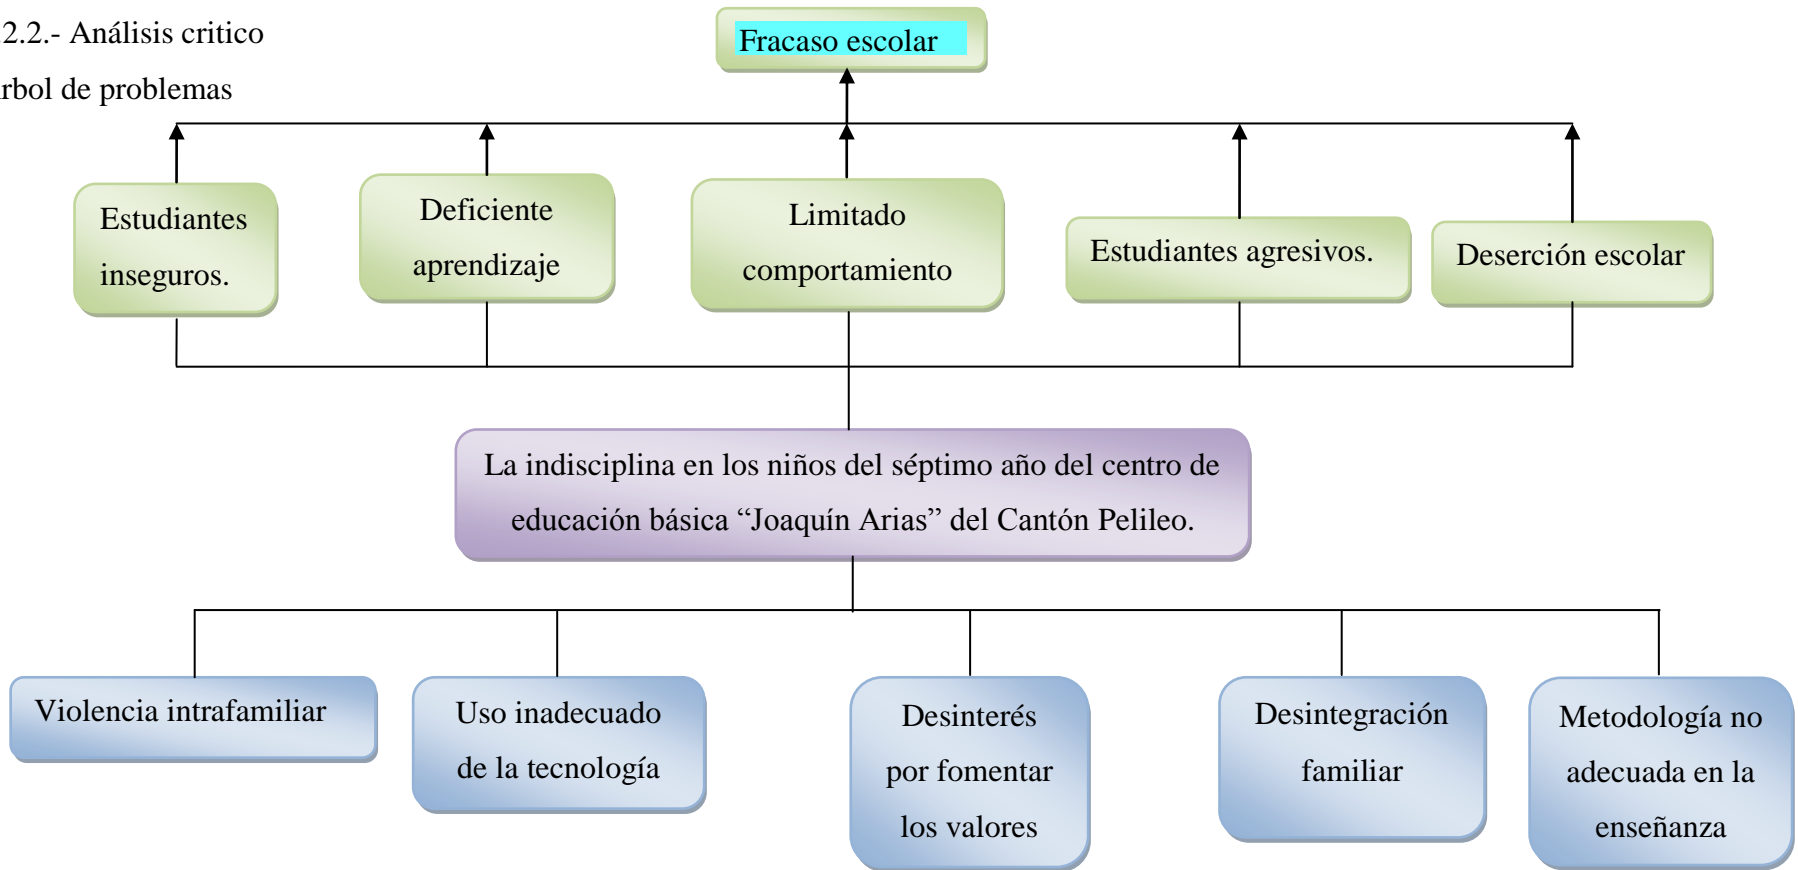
2.2.- Análisis critico

rbol de problemas

Fracaso escolar

Estudiantes inseguros.

Deficiente aprendizaje

Limitado comportamiento

Estudiantes agresivos.

Deserción escolar

La indisciplina en los niños del séptimo año del centro de educación básica “Joaquín Arias” del Cantón Pelileo.

Violencia intrafamiliar

Uso inadecuado de la tecnología

Desinterés por fomentar los valores

Desintegración familiar

Metodología no adecuada en la enseñanza